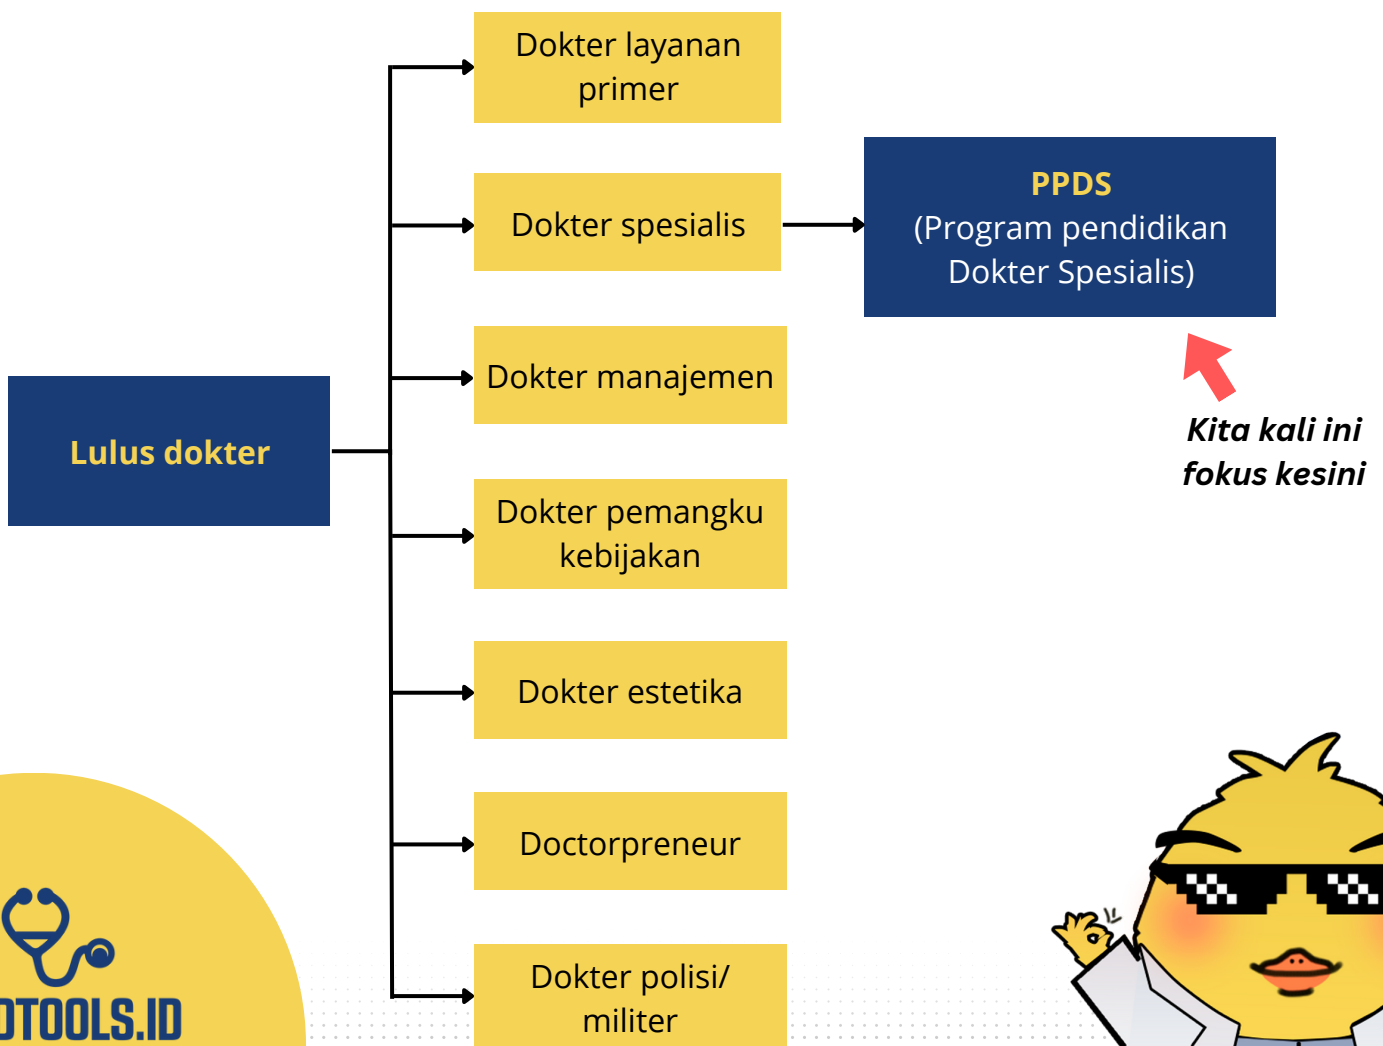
Lulus dokter

Dokter layanan primer

Dokter spesialis

Dokter manajemen

Dokter pemangku kebijakan

Dokter estetika

Doctorpreneur

Dokter polisi/ militer

PPDS
(Program pendidikan Dokter Spesialis)

Kita kali ini fokus kesini

DTOOLS.ID